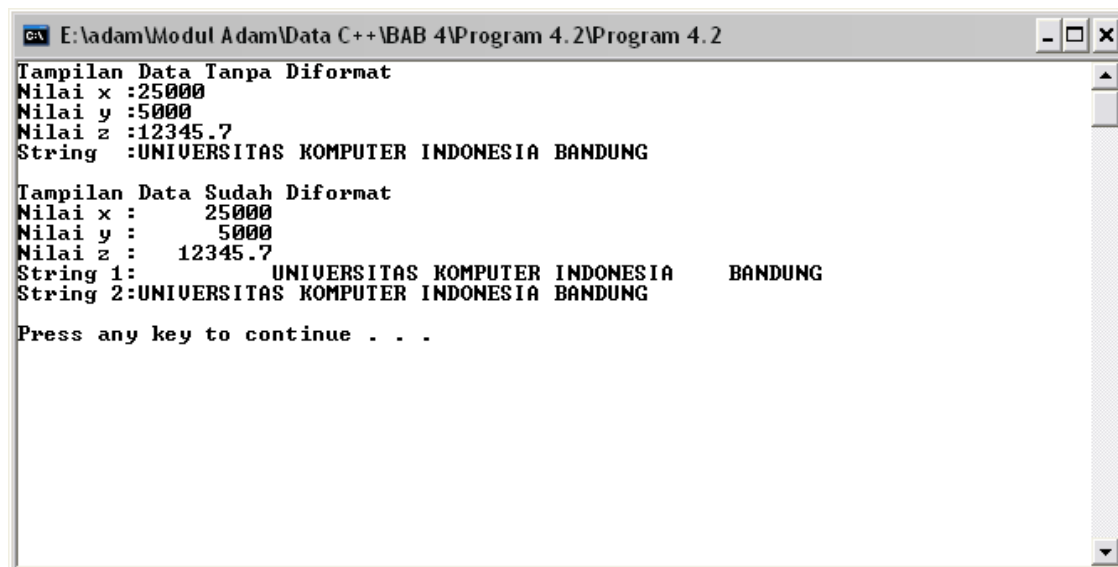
E:\adam\Modul Adam\Data C++\BAB 4\Program 4.2\Program 4.2

Tampilan Data Tanpa Diformat
Nilai x :25000
Nilai y :5000
Nilai z :12345.7
String :UNIVERSITAS KOMPUTER INDONESIA BANDUNG

Tampilan Data Sudah Diformat
Nilai x : 25000
Nilai y : 5000
Nilai z : 12345.7
String 1: UNIVERSITAS KOMPUTER INDONESIA BANDUNG
String 2:UNIVERSITAS KOMPUTER INDONESIA BANDUNG

Press any key to continue . . .